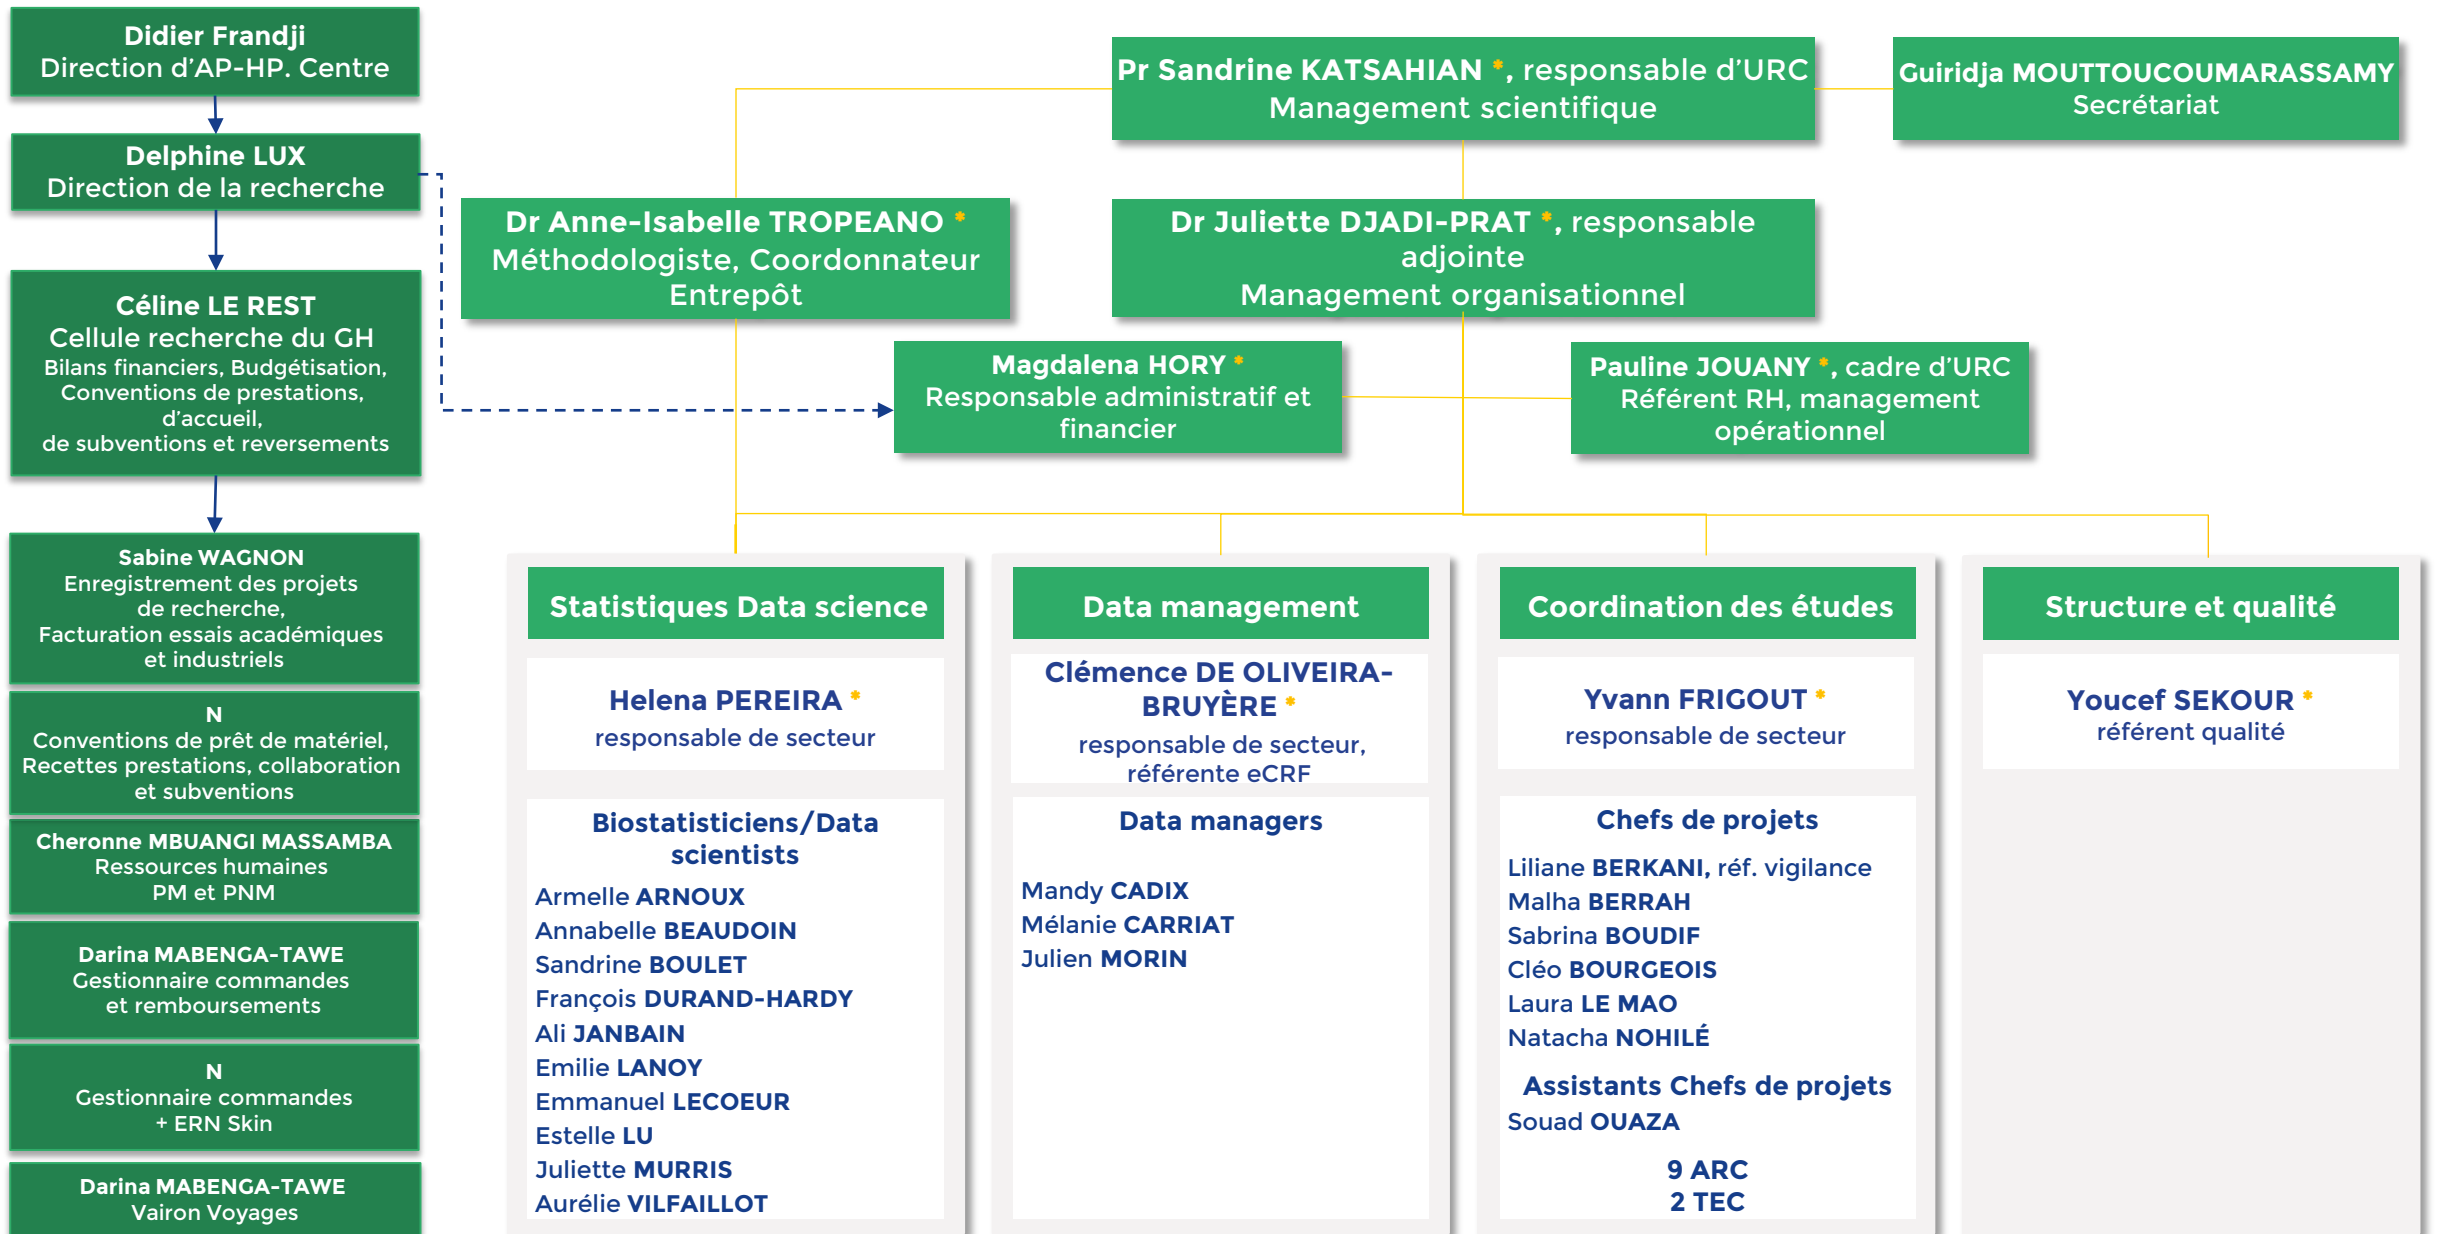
Didier Frandji
Direction d'AP-HP. Centre

Delphine LUX
Direction de la recherche

Céline LE REST
Cellule recherche du GH
Bilans financiers, Budgétisation, Conventions de prestations, d'accueil, de subventions et reversements

Sabine WAGNON
Enregistrement des projets de recherche, Facturation essais académiques et industriels

N
Conventions de prêt de matériel, Recettes prestations, collaboration et subventions

Cheronne MBUANGI MASSAMBA
Ressources humaines
PM et PNM

Darina MABENGA-TAWE
Gestionnaire commandes et remboursements

N
Gestionnaire commandes + ERN Skin

Darina MABENGA-TAWE
Vairon Voyages

Pr Sandrine KATSAHIAN *, responsable d'URC
Management scientifique

Guiridja MOUTTOUCOUMARASSAMY
Secrétariat

Dr Anne-Isabelle TROPEANO *
Méthodologiste, Coordonnateur Entrepôt

Dr Juliette DJADI-PRAT *, responsable adjointe
Management organisationnel

Magdalena HORY *
Responsable administratif et financier

Pauline JOUANY *, cadre d'URC
Référent RH, management opérationnel

Statistiques Data science

Helena PEREIRA *
responsable de secteur

Biostatisticiens/Data scientists
Armelle ARNOUX
Annabelle BEAUDOIN
Sandrine BOULET
François DURAND-HARDY
Ali JANBAIN
Emilie LANOY
Emmanuel LECOEUR
Estelle LU
Juliette MURRIS
Aurélie VILFAILLOT

Data management

Clémence DE OLIVEIRA-BRUYÈRE *
responsable de secteur, référente eCRF

Data managers
Mandy CADIX
Mélanie CARRIAT
Julien MORIN

Coordination des études

Yvann FRIGOUT *
responsable de secteur

Chefs de projets
Liliane BERKANI, réf. vigilance
Malha BERRAH
Sabrina BOUDIF
Cléo BOURGEOIS
Laura LE MAO
Natacha NOHILÉ

Assistants Chefs de projets
Souad OUAZA

9 ARC
2 TEC

Structure et qualité

Youcef SEKOUR *
référent qualité